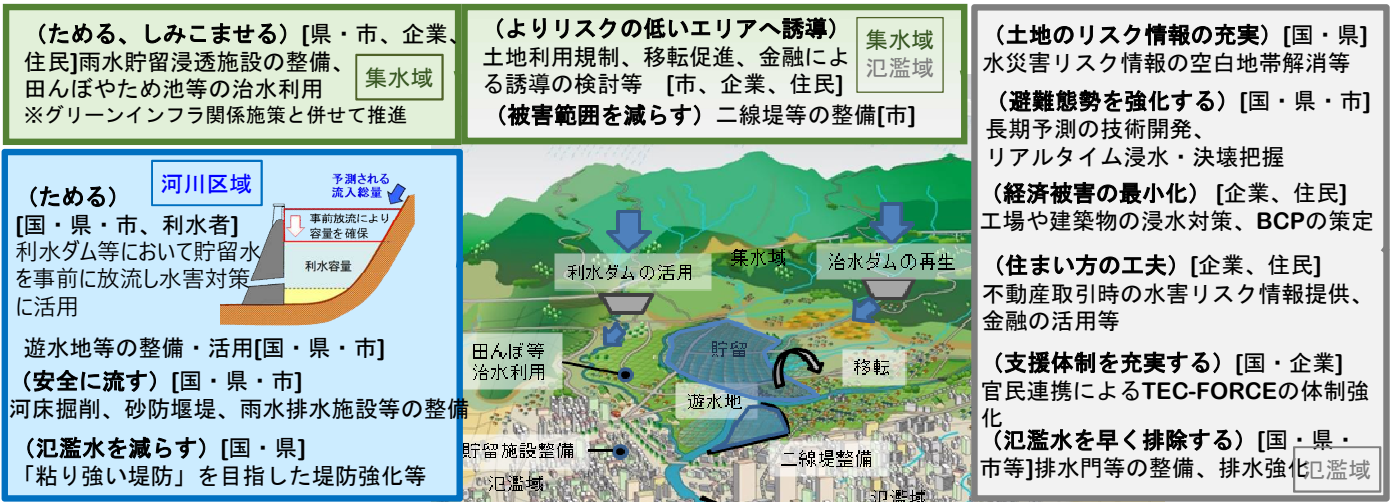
（ためる、しみこませる）[県・市、企業、住民]雨水貯留浸透施設の整備、田んぼやため池等の治水利用
※グリーンインフラ関係施策と併せて推進

集水域

（よりリスクの低いエリアへ誘導）
土地利用規制、移転促進、金融による誘導の検討等 [市、企業、住民]
（被害範囲を減らす）二線堤等の整備[市]

集水域
氾濫域

（土地のリスク情報の充実）[国・県]
水災害リスク情報の空白地帯解消等

（避難態勢を強化する）[国・県・市]
長期予測の技術開発、
リアルタイム浸水・決壊把握

（経済被害の最小化）[企業、住民]
工場や建築物の浸水対策、BCPの策定

（住まい方の工夫）[企業、住民]
不動産取引時の水害リスク情報提供、金融の活用等

（支援体制を充実する）[国・企業]
官民連携によるTEC-FORCEの体制強化

（氾濫水を早く排除する）[国・県・市等]排水門等の整備、排水強化

氾濫域

河川区域

（ためる）
[国・県・市、利水者]
利水ダム等において貯留水を事前に放流し水害対策に活用

予測される流入総量
事前放流により容量を確保
利水容量

遊水地等の整備・活用[国・県・市]
（安全に流す）[国・県・市]
河床掘削、砂防堰堤、雨水排水施設等の整備
（氾濫水を減らす）[国・県]
「粘り強い堤防」を目指した堤防強化等

利水ダムの活用
集水域
治水ダムの再生
田んぼ等治水利用
貯留
移転
遊水地
貯留施設整備
二線堤整備
氾濫域
氾濫域